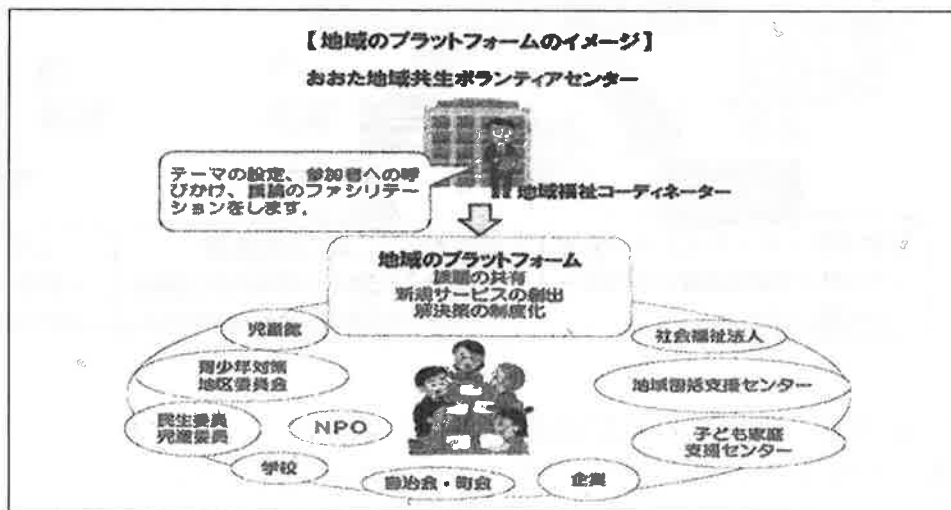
【地域のプラットフォームのイメージ】

おおた地域共生ボランティアセンター

テーマの設定、参加者への呼びかけ、議論のファシリテーションをします。

地域福祉コーディネーター

地域のプラットフォーム
課題の共有
新規サービスの創出
解決策の制度化

児童館

青少年対策地区委員会

民生委員児童委員

NPO

学校

自治会・町会

企業

社会福祉法人

地域包括支援センター

子ども家庭支援センター